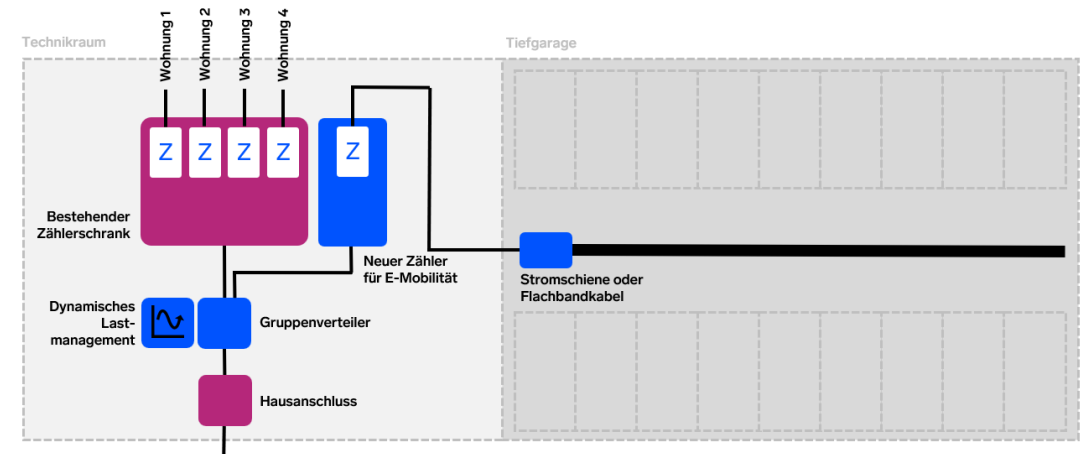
Technikraum

Tiefgarage

Wohnung 1

Wohnung 2

Wohnung 3

Wohnung 4

Z Z Z Z

Z

Bestehender Zählerschrank

Neuer Zähler für E-Mobilität

Stromschiene oder Flachbandkabel

Dynamisches Lastmanagement

Gruppenverteiler

Hausanschluss